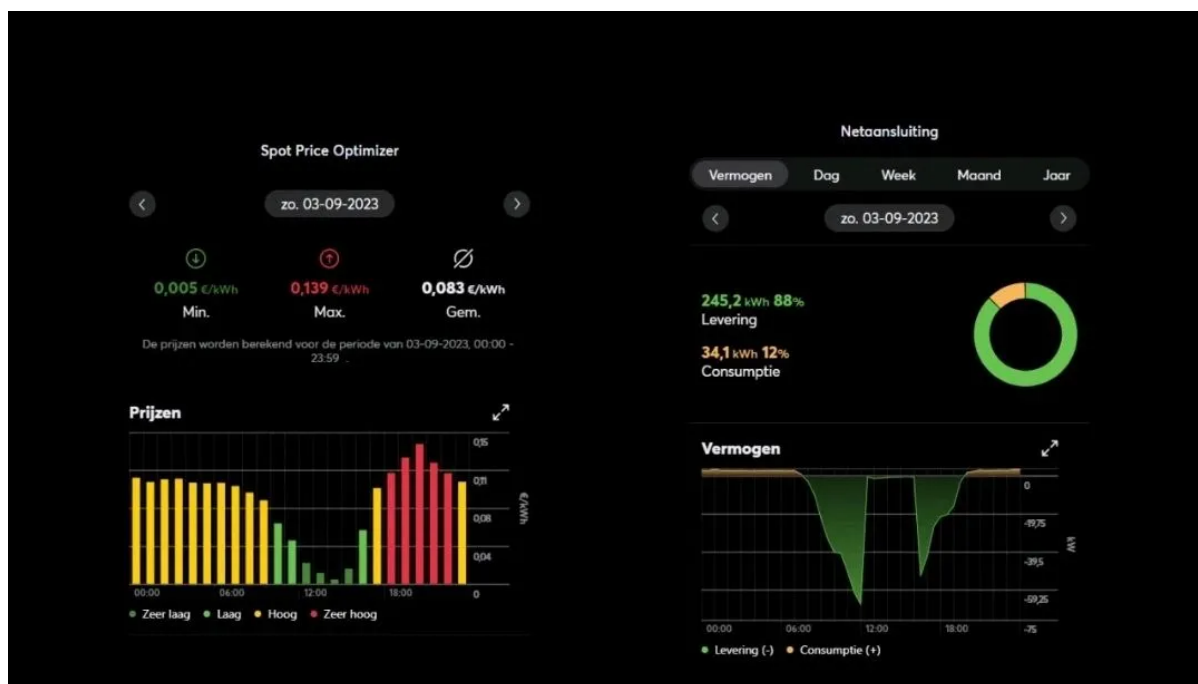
Spot Price Optimizer

zo. 03-09-2023

0,005 €/kWh
Min.

0,139 €/kWh
Max.

0,083 €/kWh
Gem.

De prijzen worden berekend voor de periode van 03-09-2023, 00:00 - 23:59

Prijzen

0,15
0,11
0,08
0,04
0
€/kWh

00:00 06:00 12:00 18:00

Zeer laag Laag Hoog Zeer hoog

Netaansluiting

Vermogen Dag Week Maand Jaar

zo. 03-09-2023

245,2 kWh 88%
Levering

34,1 kWh 12%
Consumptie

Vermogen

0
-19,75
-39,5
-59,25
-75
kW

00:00 06:00 12:00 18:00

Levering (-) Consumptie (+)